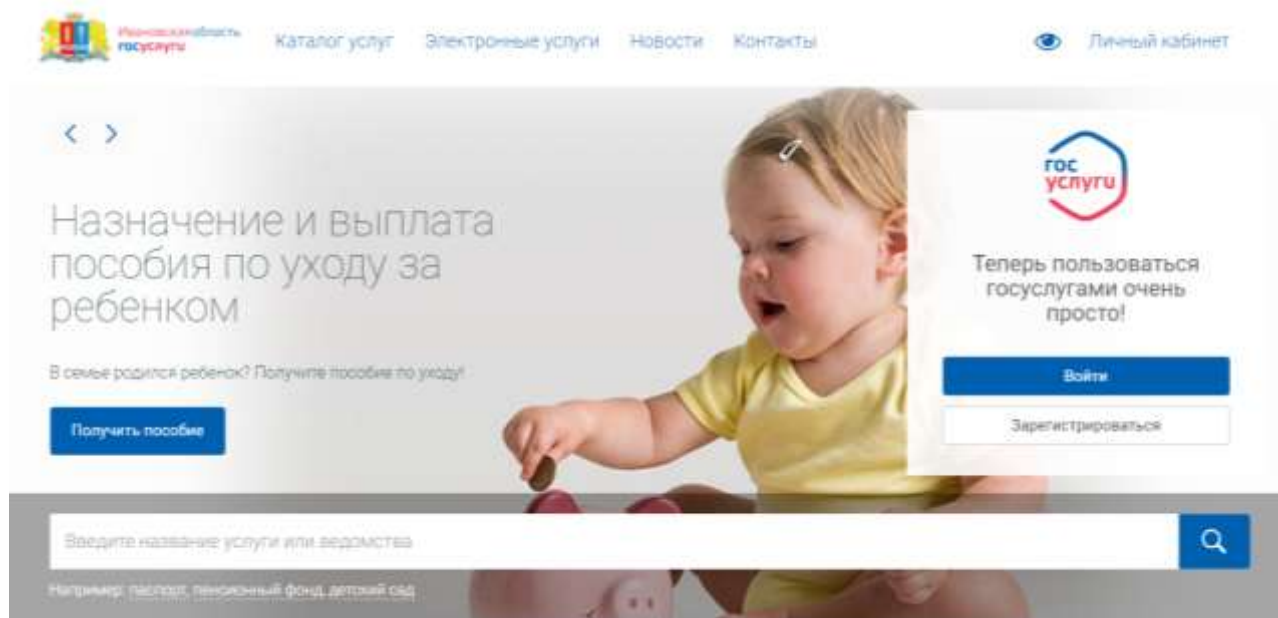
Ивановская область госуслуги

Каталог услуг Электронные услуги Новости Контакты

Личный кабинет

< >

Назначение и выплата пособия по уходу за ребенком

В семье родился ребенок? Получите пособие по уходу!

Получить пособие

гос услуги

Теперь пользоваться госуслугами очень просто!

Войти

Зарегистрироваться

Введите название услуги или ведомства

Например: паспорт, пенсионный фонд, детский сад